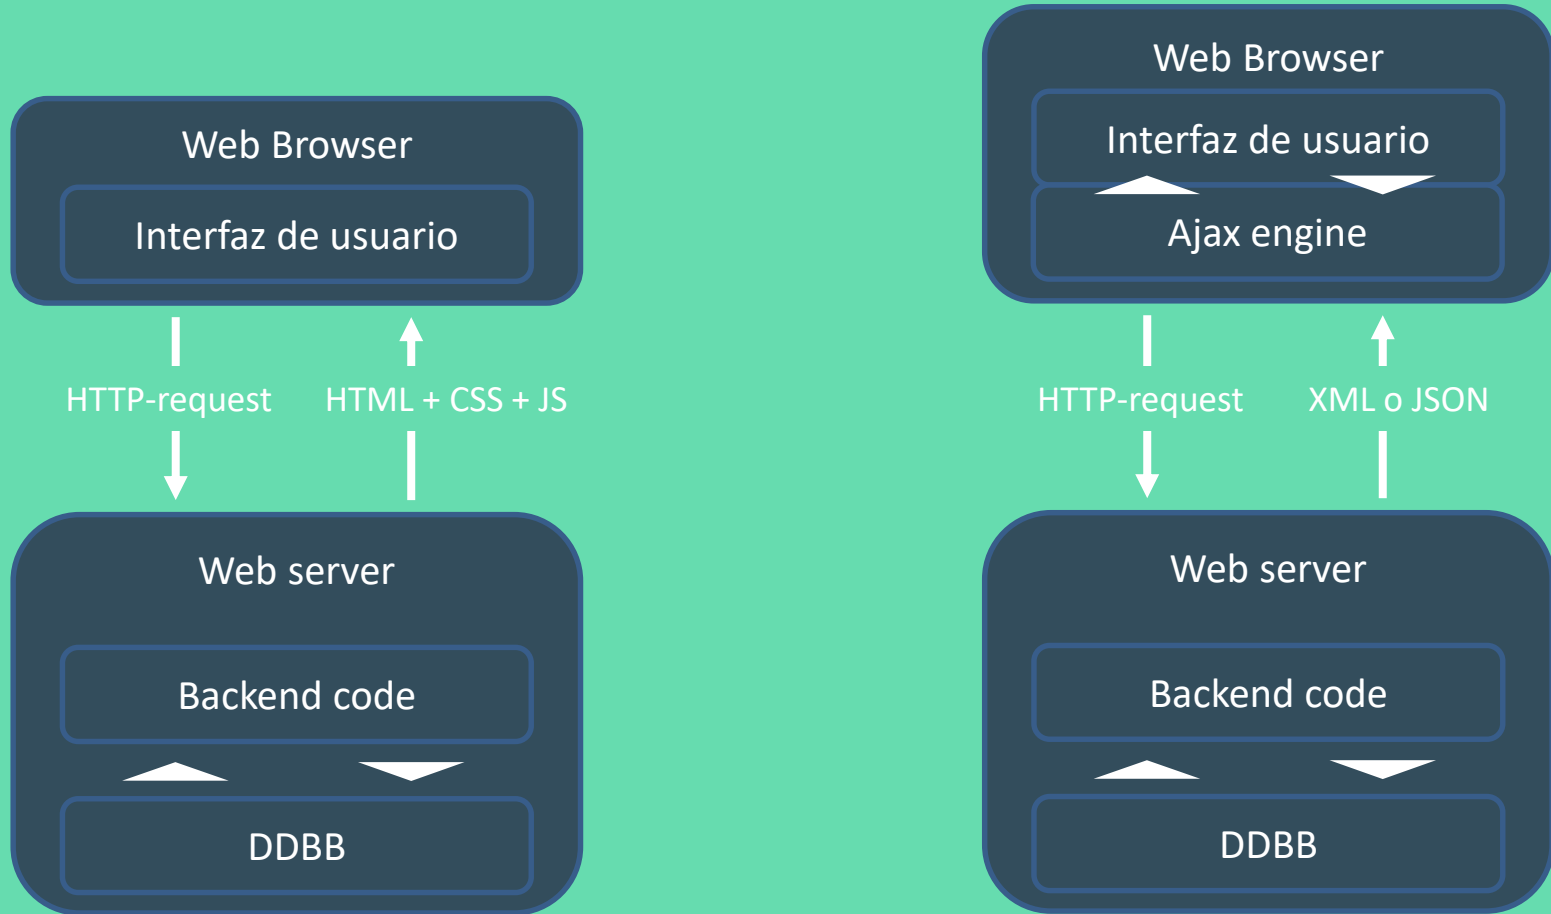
Web Browser

Interfaz de usuario

HTTP-request

HTML + CSS + JS

Web server

Backend code

DDBB

Web Browser

Interfaz de usuario

Ajax engine

HTTP-request

XML o JSON

Web server

Backend code

DDBB